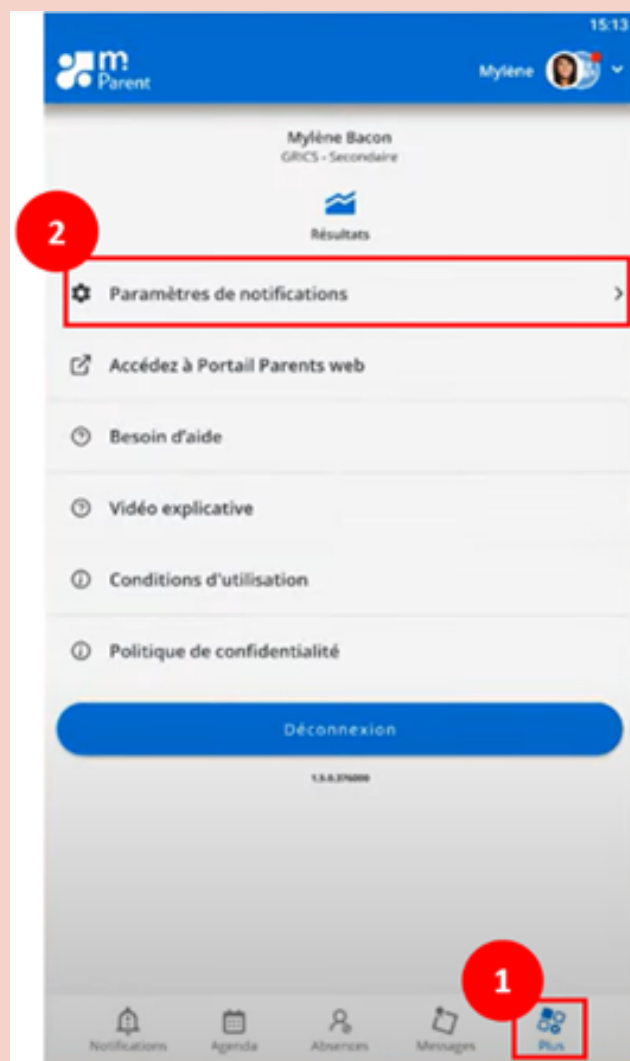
15:13

m Parent

Mylène

Mylène Bacon
GRICS - Secondaire

Résultats

2

Paramètres de notifications

Accédez à Portail Parents web

Besoin d'aide

Vidéo explicative

Conditions d'utilisation

Politique de confidentialité

Déconnexion

1.3.0.376000

1

Notifications Agenda Absences Messages Plus